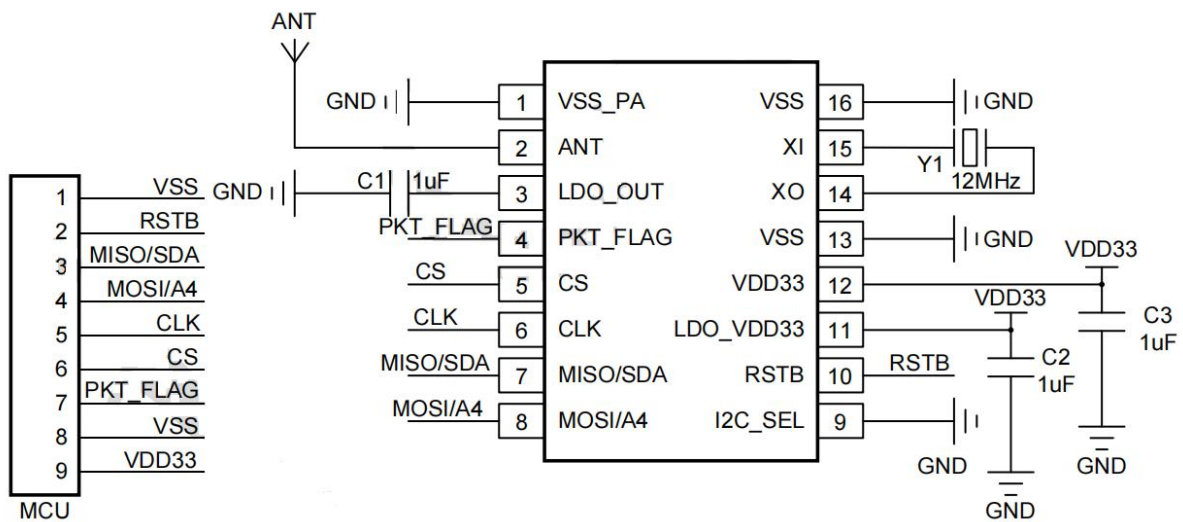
ANT

GND 1 VSS_PA
2 ANT
GND C1 1uF 3 LDO_OUT
PKT_FLAG 4 PKT_FLAG
CS 5 CS
CLK 6 CLK
MISO/SDA 7 MISO/SDA
MOSI/A4 8 MOSI/A4

VSS 16 GND
XI 15
Y1
XO 14 12MHz
VSS 13 GND
VDD33 12
LDO_VDD33 11
RSTB 10 RSTB
I2C_SEL 9

VDD33
C3
1uF
VDD33
C2
1uF
GND
GND
GND

1 VSS
2 RSTB
3 MISO/SDA
4 MOSI/A4
5 CLK
6 CS
7 PKT_FLAG
8 VSS
9 VDD33
MCU